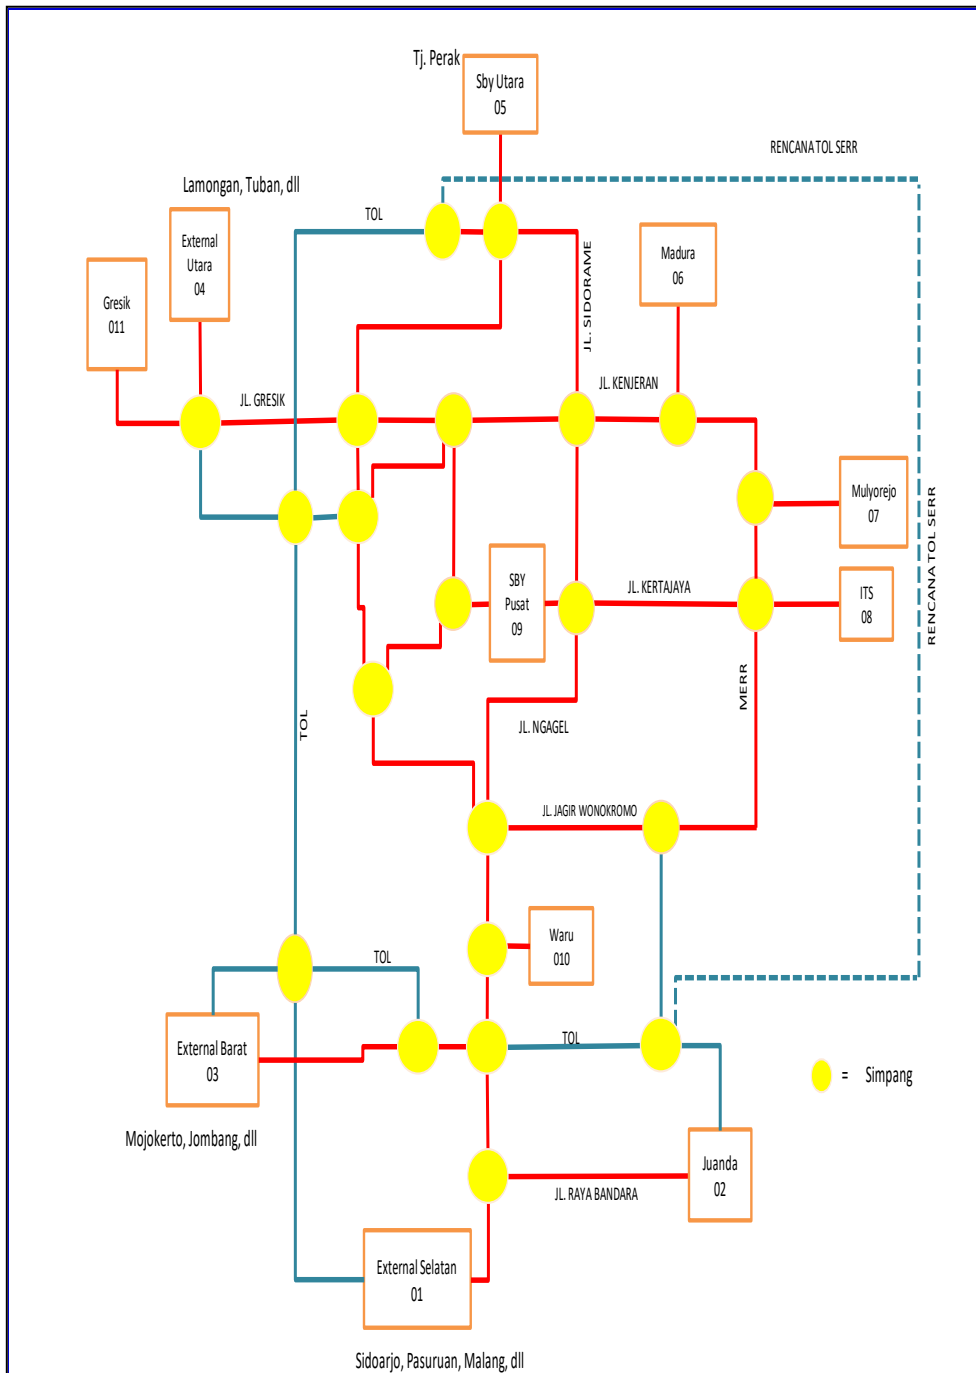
Tj. Perak

Sby Utara
05

RENCANA TOL SERR

Lamongan, Tuban, dll

TOL

External
Utara
04

Gresik
011

JL. SIDORAME

Madura
06

JL. GRESIK

JL. KENJERAN

Mulyorejo
07

RENCANA TOL SERR

SBY
Pusat
09

JL. KERTAJAYA

ITS
08

TOL

MERR

JL. NGAGEL

JL. JAGIR WONOKROMO

Waru
010

TOL

External Barat
03

TOL

= Simpang

Mojokerto, Jombang, dll

Juanda
02

JL. RAYA BANDARA

External Selatan
01

Sidoarjo, Pasuruan, Malang, dll